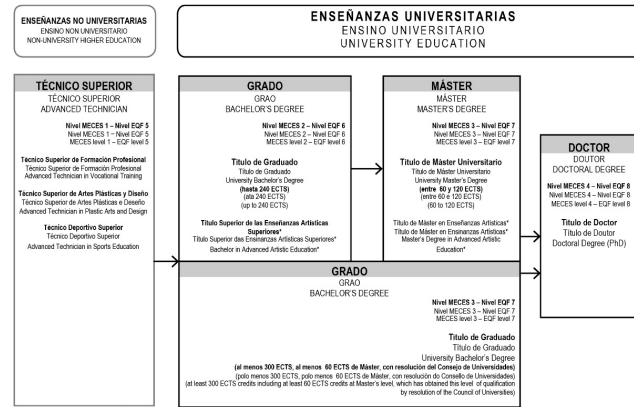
ENSEÑANZAS NO UNIVERSITARIAS
ENSINO NON UNIVERSITARIO
NON-UNIVERSITY HIGHER EDUCATION

ENSEÑANZAS UNIVERSITARIAS
ENSINO UNIVERSITARIO
UNIVERSITY EDUCATION

TÉCNICO SUPERIOR
TÉCNICO SUPERIOR
ADVANCED TECHNICIAN

Nivel MECES 1 – Nivel EQF 5
Nivel MECES 1 – Nivel EQF 5
MECES level 1 – EQF level 5

Técnico Superior de Formación Profesional
Técnico Superior de Formación Profesional
Advanced Technician in Vocational Training

Técnico Superior de Artes Plásticas y Diseño
Técnico Superior de Artes Plásticas e Deseño
Advanced Technician in Plastic Arts and Design

Técnico Deportivo Superior
Técnico Deportivo Superior
Advanced Technician in Sports Education

GRADO
GRAO
BACHELOR'S DEGREE

Nivel MECES 2 – Nivel EQF 6
Nivel MECES 2 – Nivel EQF 6
MECES level 2 – EQF level 6

Título de Graduado
Título de Graduado
University Bachelor's Degree
(hasta 240 ECTS)
(ata 240 ECTS)
(up to 240 ECTS)

Título Superior de las Enseñanzas Artísticas Superiores*
Título Superior das Ensinanzas Artísticas Superiores*
Bachelor in Advanced Artistic Education*

MÁSTER
MÁSTER
MASTER'S DEGREE

Nivel MECES 3 – Nivel EQF 7
Nivel MECES 3 – Nivel EQF 7
MECES level 3 – EQF level 7

Título de Máster Universitario
Título de Máster Universitario
University Master's Degree
(entre 60 y 120 ECTS)
(entre 60 e 120 ECTS)
(60 to 120 ECTS)

Título de Máster en Enseñanzas Artísticas*
Título de Máster en Ensinanzas Artísticas*
Master's Degree in Advanced Artistic Education*

DOCTOR
DOUTOR
DOCTORAL DEGREE

Nivel MECES 4 – Nivel EQF 8
Nivel MECES 4 – Nivel EQF 8
MECES level 4 – EQF level 8

Título de Doctor
Título de Doutor
Doctoral Degree (PhD)

GRADO
GRAO
BACHELOR'S DEGREE

Nivel MECES 3 – Nivel EQF 7
Nivel MECES 3 – Nivel EQF 7
MECES level 3 – EQF level 7

Título de Graduado
Título de Graduado
University Bachelor's Degree
(al menos 300 ECTS, al menos 60 ECTS de Máster, con resolución del Consejo de Universidades)
(polo menos 300 ECTS, polo menos 60 ECTS de Máster, con resolución do Consello de Universidades)
(at least 300 ECTS credits including at least 60 ECTS credits at Master's level, which has obtained this level of qualification by resolution of the Council of Universities)